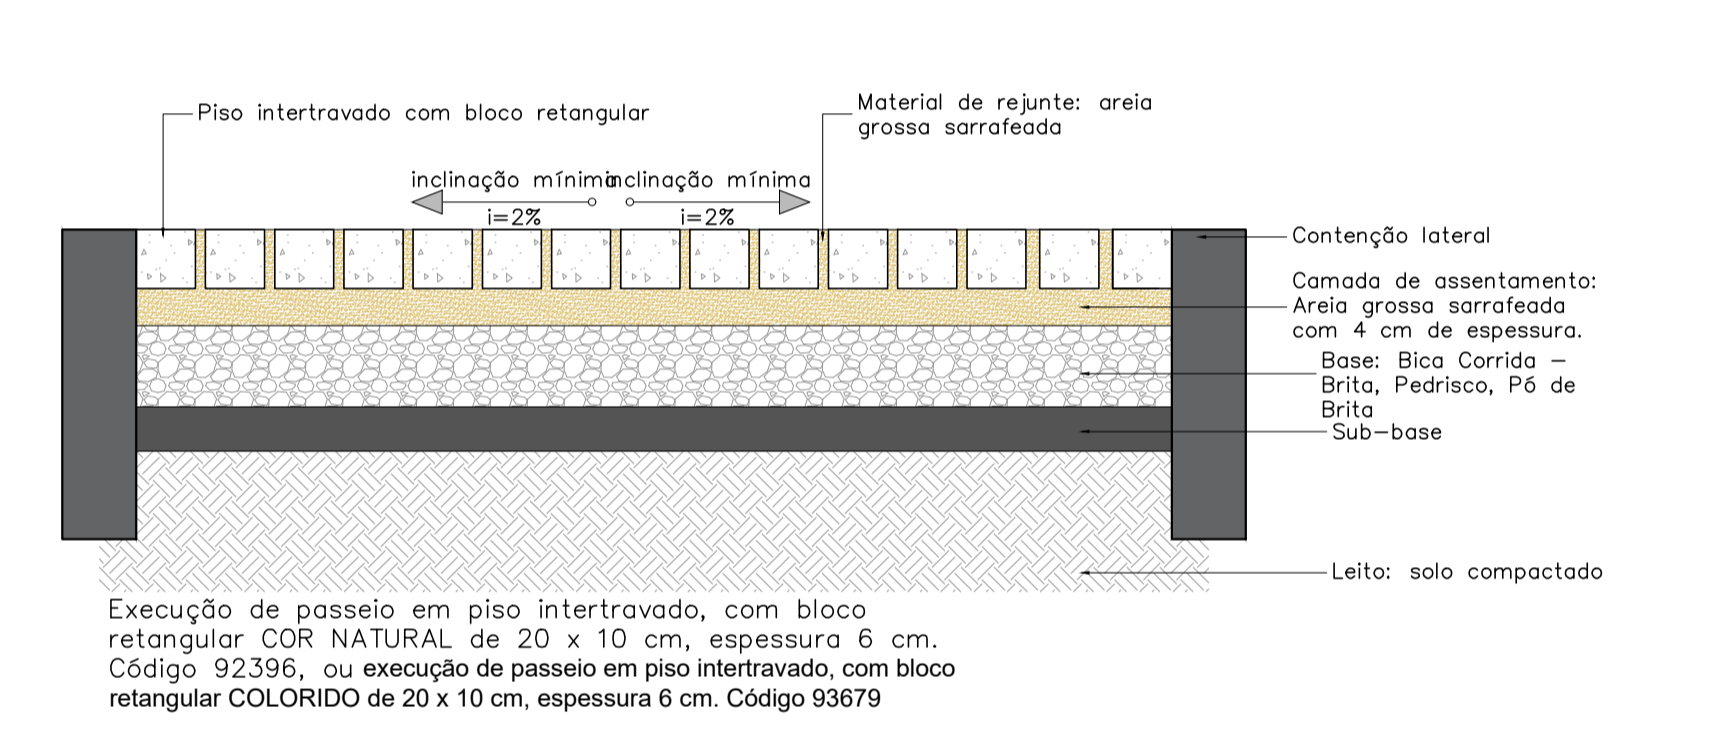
Piso intertravado com bloco retangular

Material de rejunte: areia grossa sarrafeada

inclinação mínima
i=2%

inclinação mínima
i=2%

Contenção lateral

Camada de assentamento: Areia grossa sarrafeada com 4 cm de espessura.

Base: Bica Corrida — Brita, Pedrisco, Pó de Brita

Sub-base

Leito: solo compactado

Execução de passeio em piso intertravado, com bloco retangular COR NATURAL de 20 x 10 cm, espessura 6 cm. Código 92396, ou execução de passeio em piso intertravado, com bloco retangular COLORIDO de 20 x 10 cm, espessura 6 cm. Código 93679